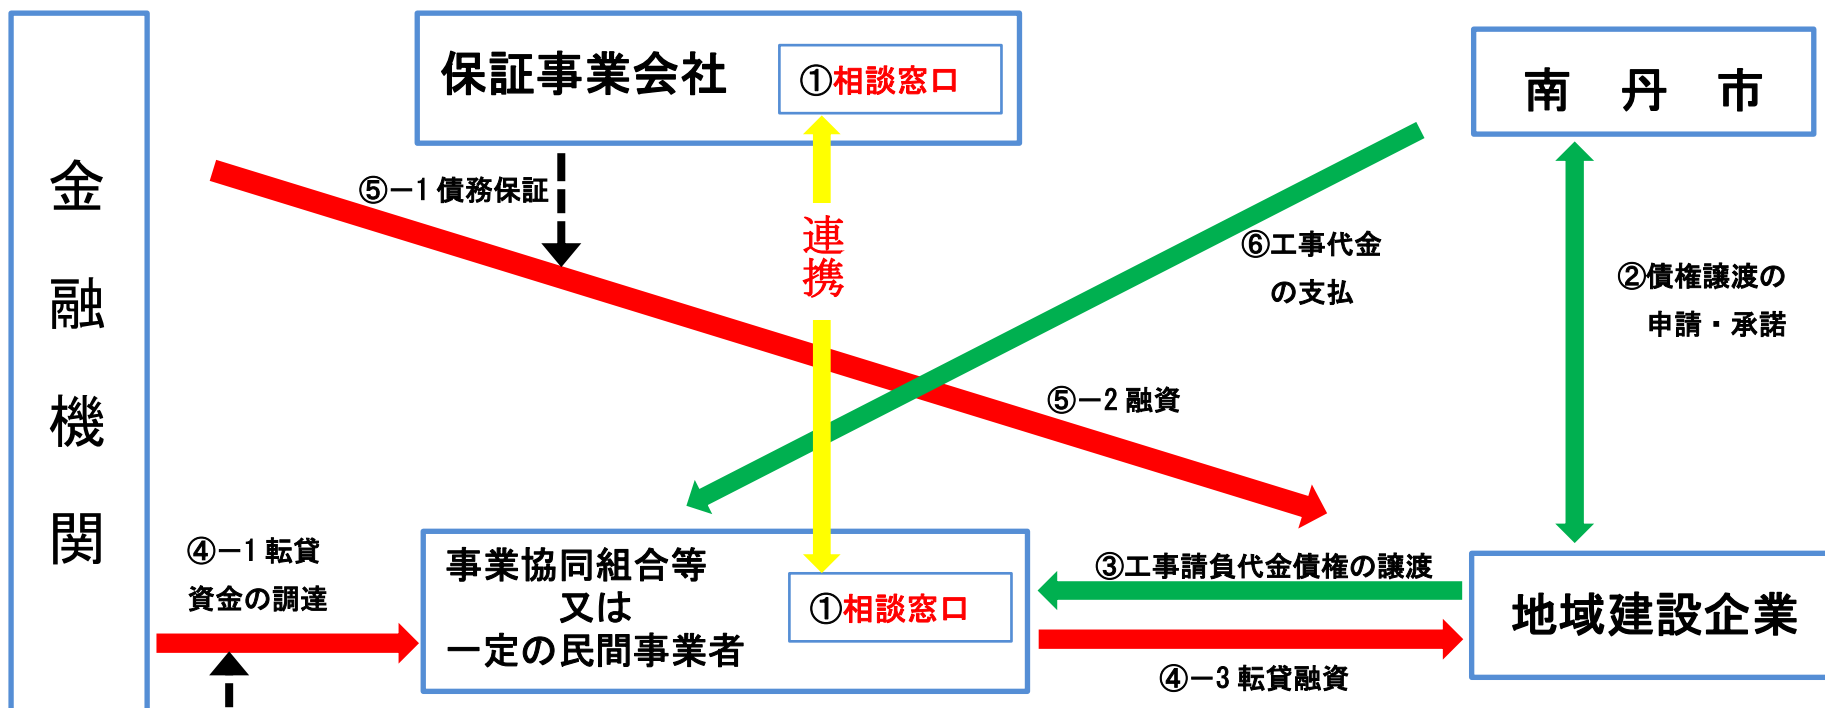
金融機関

保証事業会社
①相談窓口

南　丹　市

⑤−1 債務保証

連携

⑥工事代金
の支払

②債権譲渡の
申請・承諾

⑤−2 融資

④−1 転貸
資金の調達

事業協同組合等
又は
一定の民間事業者
①相談窓口

③工事請負代金債権の譲渡

地域建設企業

④−3 転貸融資